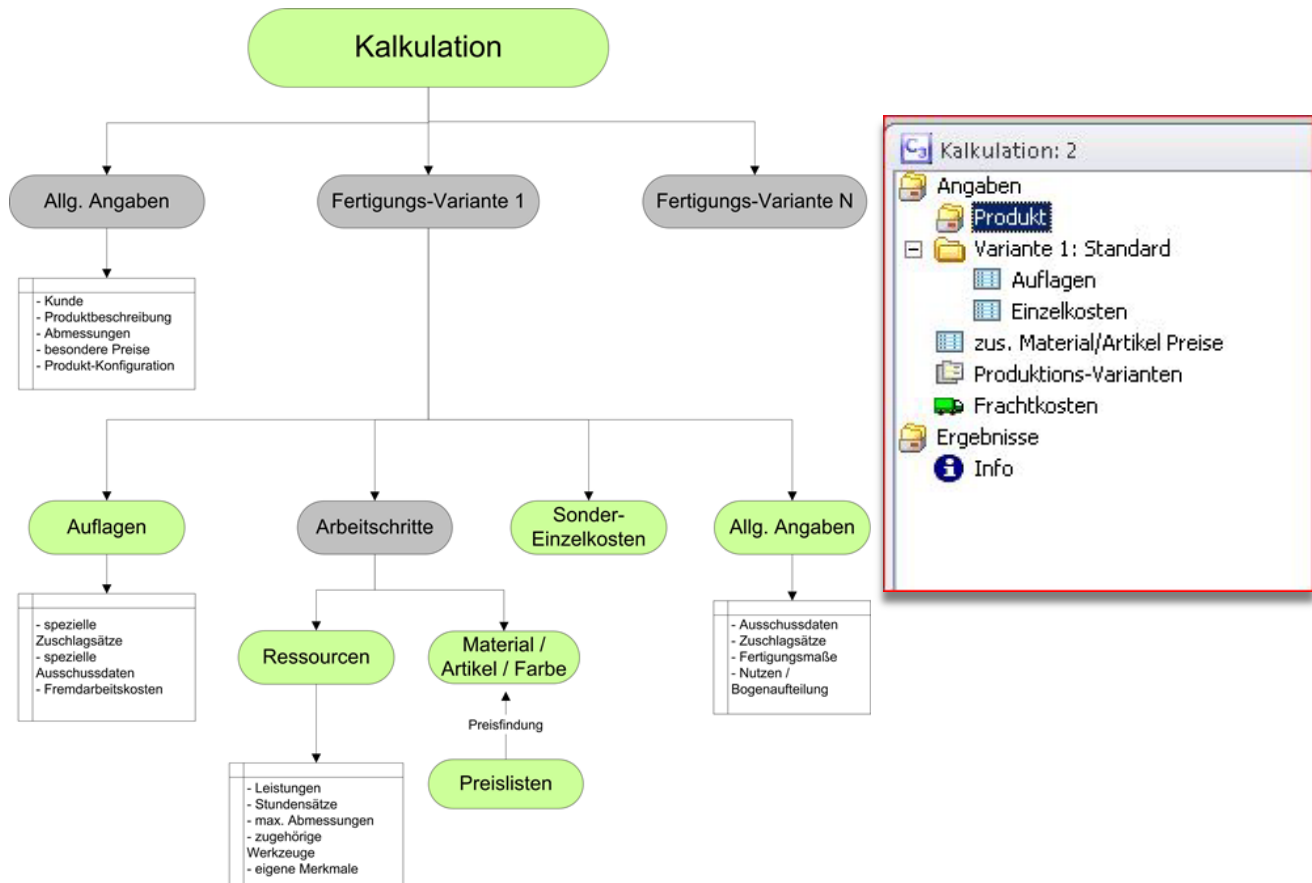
Kalkulation

Allg. Angaben

Fertigungs-Variante 1

Fertigungs-Variante N

- Kunde
- Produktbeschreibung
- Abmessungen
- besondere Preise
- Produkt-Konfiguration

Auflagen

Arbeitschritte

Sonder-Einzelkosten

Allg. Angaben

- spezielle Zuschlagsätze
- spezielle Ausschussdaten
- Fremdarbeitskosten

Ressourcen

Material / Artikel / Farbe

- Ausschussdaten
- Zuschlagsätze
- Fertigungsmaße
- Nutzen / Bogenaufteilung

Preisfindung

Preislisten

- Leistungen
- Stundensätze
- max. Abmessungen
- zugehörige Werkzeuge
- eigene Merkmale

Kalkulation: 2
Angaben
Produkt
Variante 1: Standard
Auflagen
Einzelkosten
zus. Material/Artikel Preise
Produktions-Varianten
Frachtkosten
Ergebnisse
Info